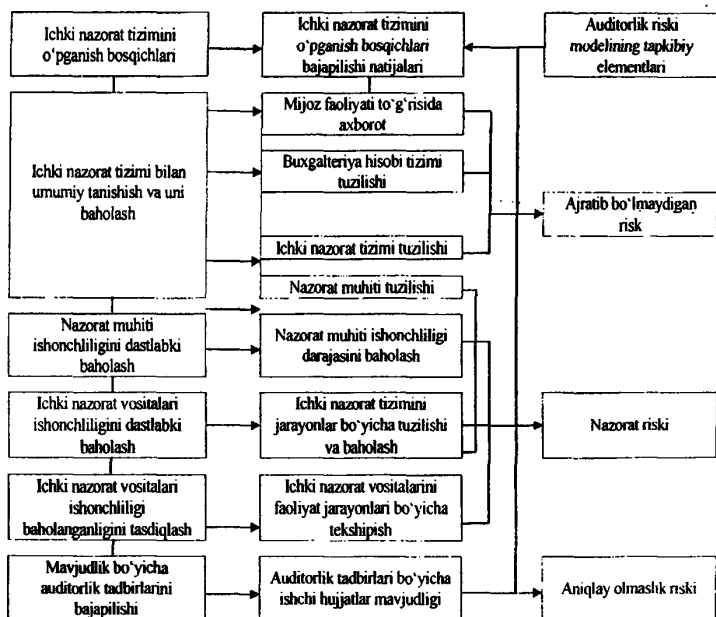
Ichki nazorat tizimini o'pganish bosqichlari

Ichki nazorat tizimini o'pganish bosqichlari bajapilishi natijalari

Auditorlik riski modelining tapkibiy elementlari

Ichki nazorat tizimi bilan umumiy tanishish va uni baholash

Mijoz faoliyati to'g'risida axborot

Buxgalteriya hisobi tizimi tuzilishi

Ajratib bo'lmaydigan risk

Ichki nazorat tizimi tuzilishi

Nazorat muhiti tuzilishi

Nazorat muhiti ishonchliligini dastlabki baholash

Nazorat muhiti ishonchliligi darajasini baholash

Ichki nazorat vositalari ishonchliligini dastlabki baholash

Ichki nazorat tizimini jarayonlar bo'yicha tuzilishi va baholash

Nazorat riski

Ichki nazorat vositalari ishonchliligi baholanganligini tasdiqlash

Ichki nazorat vositalarini faoliyat jarayonlari bo'yicha tekshipish

Mavjudlik bo'yicha auditorlik tadbirlarini bajapilishi

Auditorlik tadbirlari bo'yicha ishchi hujjatlar mavjudligi

Aniqlay olmaslik riski